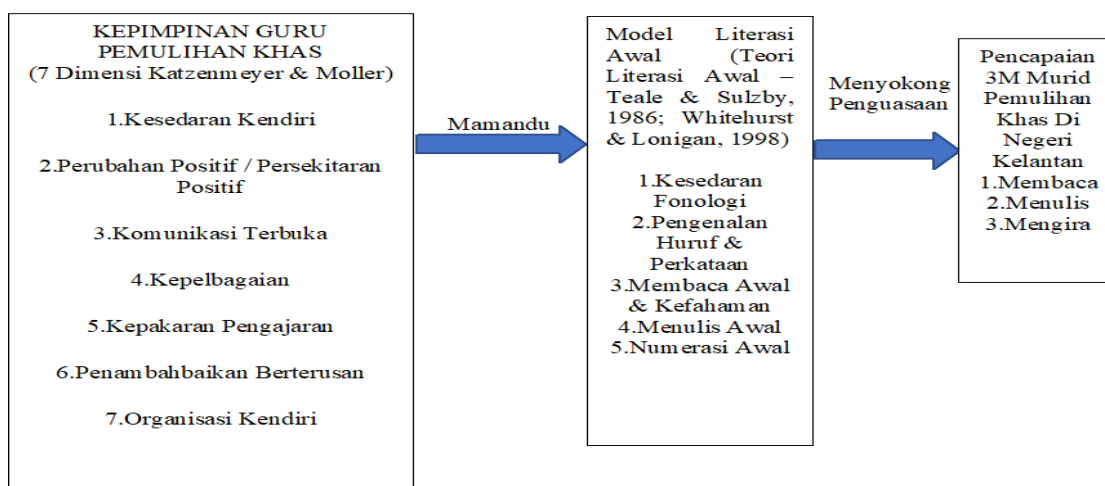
KEPIMPINAN GURU PEMULIHAN KHAS
(7 Dimensi Katzenmeyer & Moller)

1.Kesedaran Kendiri

2.Perubahan Positif / Persekitaran Positif

3.Komunikasi Terbuka

4.Kepelbagaian

5.Kepakaran Pengajaran

6.Penambahbaikan Berterusan

7.Organisasi Kendiri

Mamandu

Model Literasi Awal (Teori Literasi Awal – Teale & Sulzby, 1986; Whitehurst & Lonigan, 1998)

1.Kesedaran Fonologi
2.Pengenalan Huruf & Perkataan
3.Membaca Awal & Kefahaman
4.Menulis Awal
5.Numerasi Awal

Menyokong Penguasaan

Pencapaian 3M Murid Pemulihan Khas Di Negeri Kelantan
1.Membaca
2.Menulis
3.Mengira